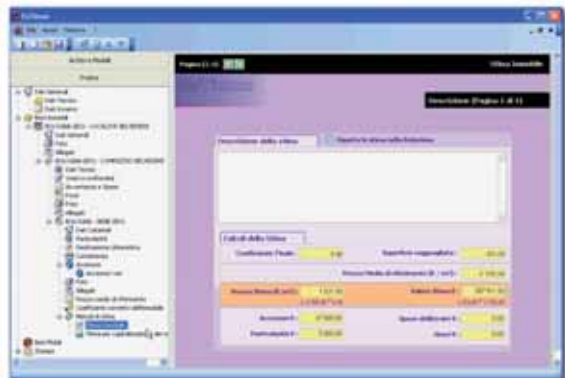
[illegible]

Pagina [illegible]

Stima Immobile

Descrizione (Pagina 1 di 1)

Descrizione della stima

Riporta la stima nella Relazione

Calcoli della Stima

Coefficiente Finale: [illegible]

Superficie ragguagliata: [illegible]

Prezzo Medio di Mercato (€ / m²): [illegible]

Prezzo Stima (€ / m²): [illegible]

Valore Stima €: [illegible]

Accessori €: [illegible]

Spese abilitative €: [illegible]

Pertinenze €: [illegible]

Oneri €: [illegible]